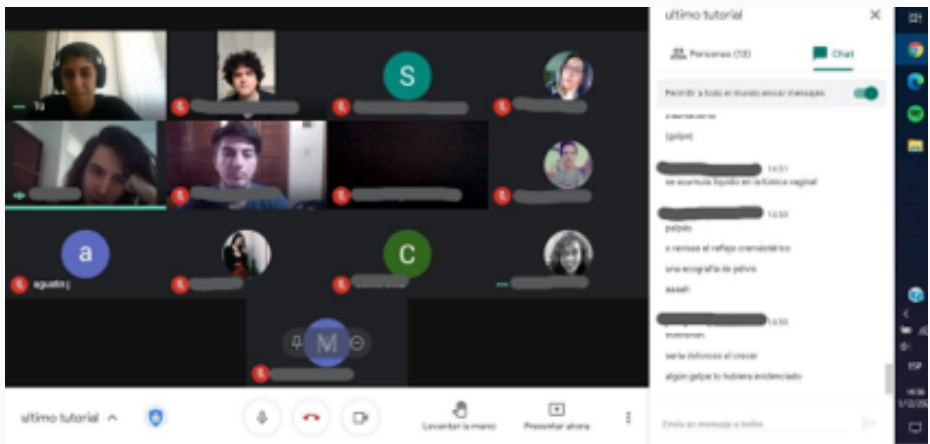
Tú

S

a

aguato j

C

M

ultimo tutorial

Personas (13)

Chat

Permitir a todo el mundo enviar mensajes

(golpe)

14:51

se acumula líquido en isdómica vaginal

14:53

palpalo

o revisas el reflejo cremastérico

una ecografía de pelvis

aaaah

14:55

everomen

seria doloroso al crecer

algún golpe lo hubiera evidenciado

Envía un mensaje a todos

ultimo tutorial

Levantar la mano

Presentar ahora

ESP